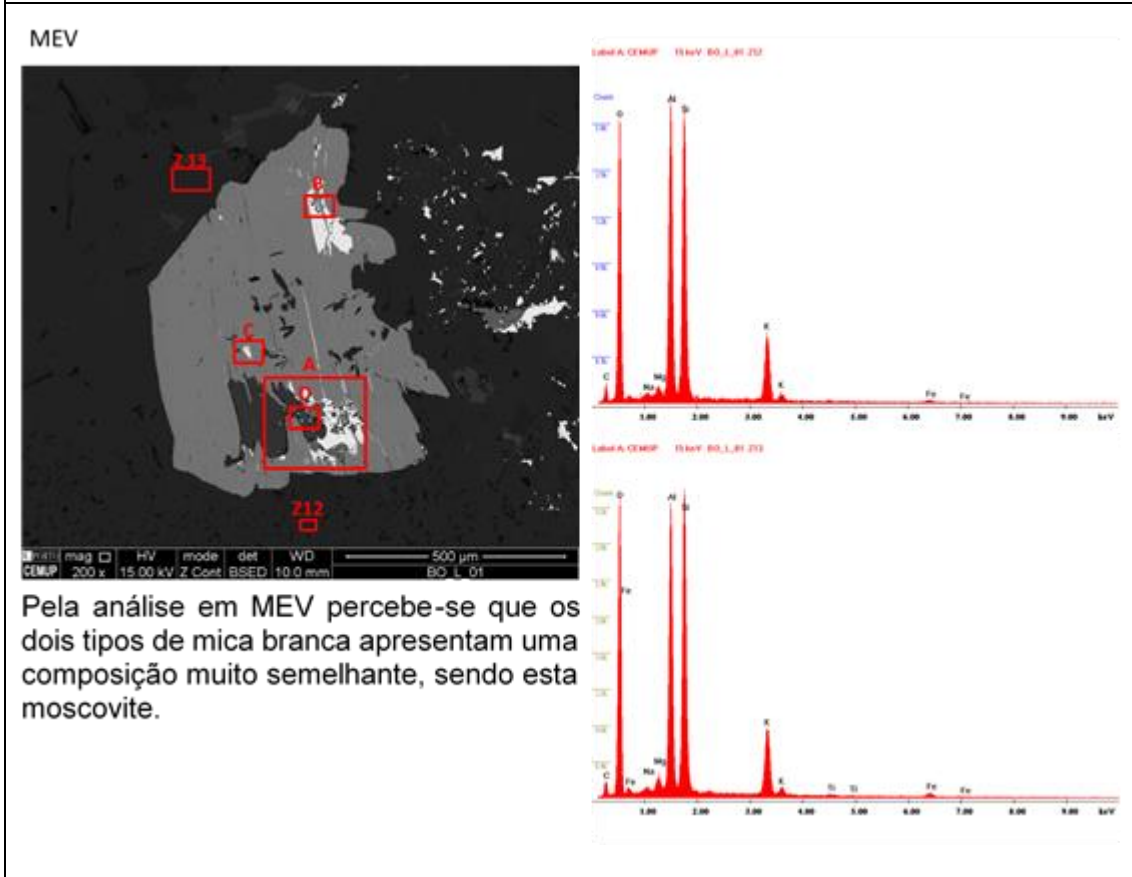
MEV

Z13

B

C

A

D

Z12

mag □ 200 x | HV 15.00 kV | mode Z Cont | det BSED | WD 10.0 mm | 500 μm | BO_L_01

CEMUP

Pela análise em MEV percebe-se que os dois tipos de mica branca apresentam uma composição muito semelhante, sendo esta moscovite.

Label A: CEMUP 15 keV BO_L_01 Z12

O Al Si C Na Mg K K Fe Fe

1.00 2.00 3.00 4.00 5.00 6.00 7.00 8.00 9.00 keV

Label A: CEMUP 15 keV BO_L_01 Z13

O Al Si Fe C Fe Na Mg K K Ti Ti Fe Fe

1.00 2.00 3.00 4.00 5.00 6.00 7.00 8.00 9.00 keV